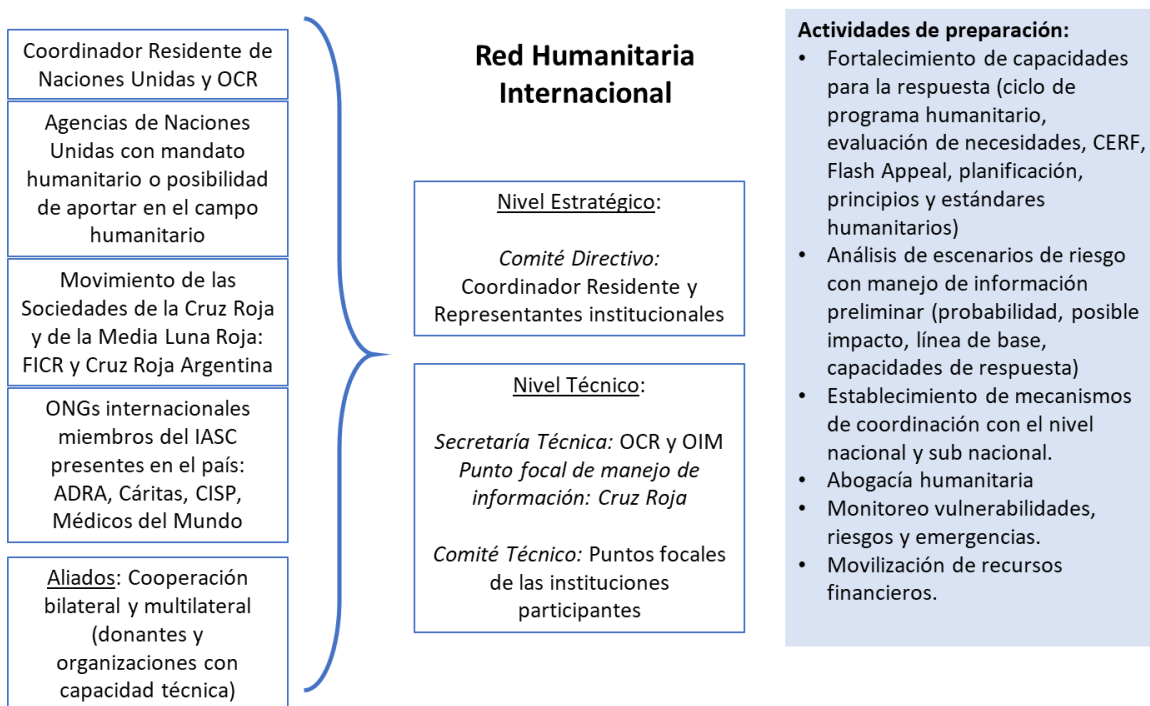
Coordinador Residente de Naciones Unidas y OCR

Agencias de Naciones Unidas con mandato humanitario o posibilidad de aportar en el campo humanitario

Movimiento de las Sociedades de la Cruz Roja y de la Media Luna Roja: FICR y Cruz Roja Argentina

ONGs internacionales miembros del IASC presentes en el país: ADRA, Cáritas, CISP, Médicos del Mundo

Aliados: Cooperación bilateral y multilateral (donantes y organizaciones con capacidad técnica)

Red Humanitaria Internacional

Nivel Estratégico:

Comité Directivo: Coordinador Residente y Representantes institucionales

Nivel Técnico:

Secretaría Técnica: OCR y OIM
Punto focal de manejo de información: Cruz Roja

Comité Técnico: Puntos focales de las instituciones participantes

Actividades de preparación:
• Fortalecimiento de capacidades para la respuesta (ciclo de programa humanitario, evaluación de necesidades, CERF, Flash Appeal, planificación, principios y estándares humanitarios)
• Análisis de escenarios de riesgo con manejo de información preliminar (probabilidad, posible impacto, línea de base, capacidades de respuesta)
• Establecimiento de mecanismos de coordinación con el nivel nacional y sub nacional.
• Abogacía humanitaria
• Monitoreo vulnerabilidades, riesgos y emergencias.
• Movilización de recursos financieros.